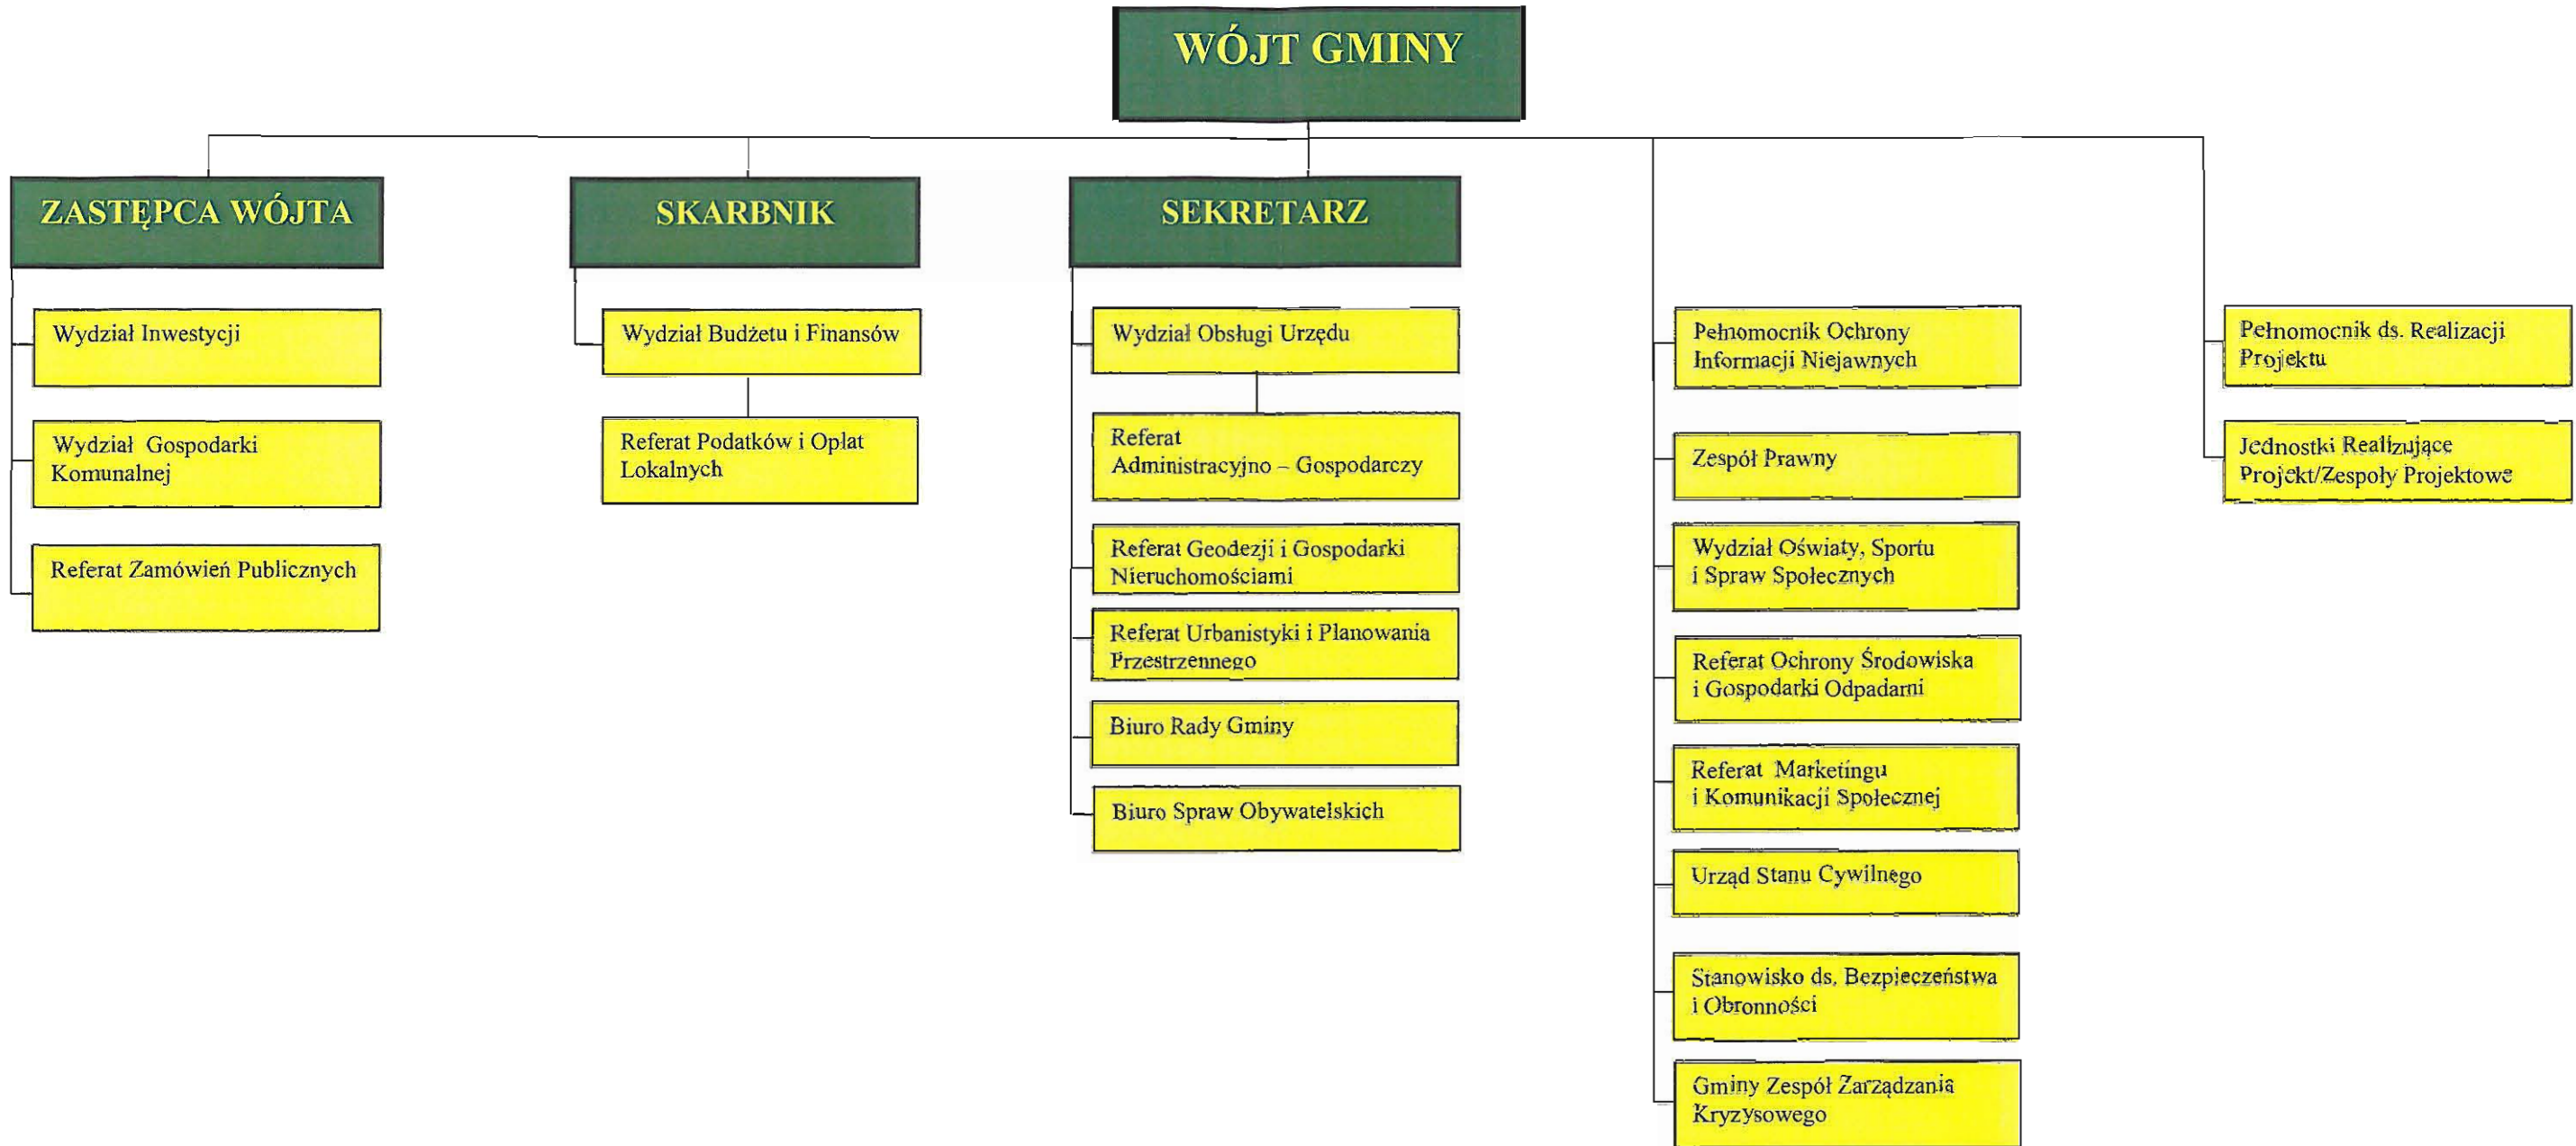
WÓJT GMINY

ZASTĘPCA WÓJTA

Wydział Inwestycji

Wydział Gospodarki Komunalnej

Referat Zamówień Publicznych

SKARBNIK

Wydział Budżetu i Finansów

Referat Podatków i Opłat Lokalnych

SEKRETARZ

Wydział Obsługi Urzędu

Referat Administracyjno – Gospodarczy

Referat Geodezji i Gospodarki Nieruchomościami

Referat Urbanistyki i Planowania Przestrzennego

Biuro Rady Gminy

Biuro Spraw Obywatelskich

Pełnomocnik Ochrony Informacji Niejawnych

Zespół Prawny

Wydział Oświaty, Sportu i Spraw Społecznych

Referat Ochrony Środowiska i Gospodarki Odpadami

Referat Marketingu i Komunikacji Społecznej

Urząd Stanu Cywilnego

Stanowisko ds. Bezpieczeństwa i Obronności

Gminy Zespół Zarządzania Kryzysowego

Pełnomocnik ds. Realizacji Projektu

Jednostki Realizujące Projekt/Zespoły Projektowe